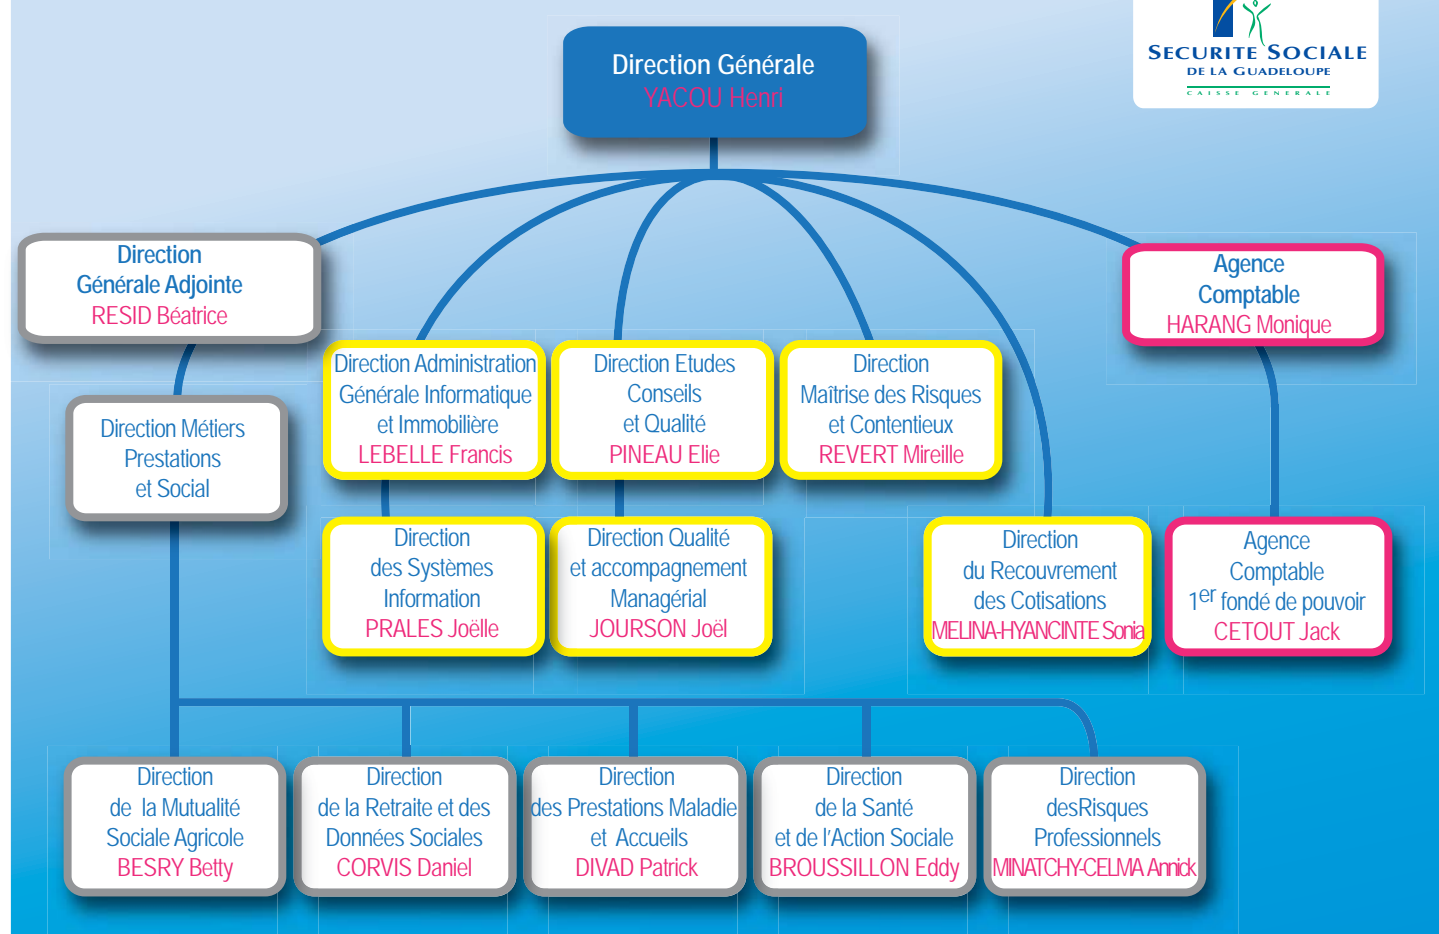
SECURITE SOCIALE
DE LA GUADELOUPE
CAISSE GENERALE

Direction Générale
YACOU Henri

Direction Générale Adjointe
RESID Béatrice

Agence Comptable
HARANG Monique

Direction Métiers Prestations et Social

Direction Administration Générale Informatique et Immobilière
LEBELLE Francis

Direction Etudes Conseils et Qualité
PINEAU Elie

Direction Maîtrise des Risques et Contentieux
REVERT Mireille

Direction des Systèmes Information
PRALES Joëlle

Direction Qualité et accompagnement Managérial
JOURSON Joël

Direction du Recouvrement des Cotisations
MELINA-HYANCINTE Sonia

Agence Comptable
$1^{er}$ fondé de pouvoir
CETOUT Jack

Direction de la Mutualité Sociale Agricole
BESRY Betty

Direction de la Retraite et des Données Sociales
CORVIS Daniel

Direction des Prestations Maladie et Accueils
DIVAD Patrick

Direction de la Santé et de l'Action Sociale
BROUSSILLON Eddy

Direction desRisques Professionnels
MINATCHY-CELMA Annick